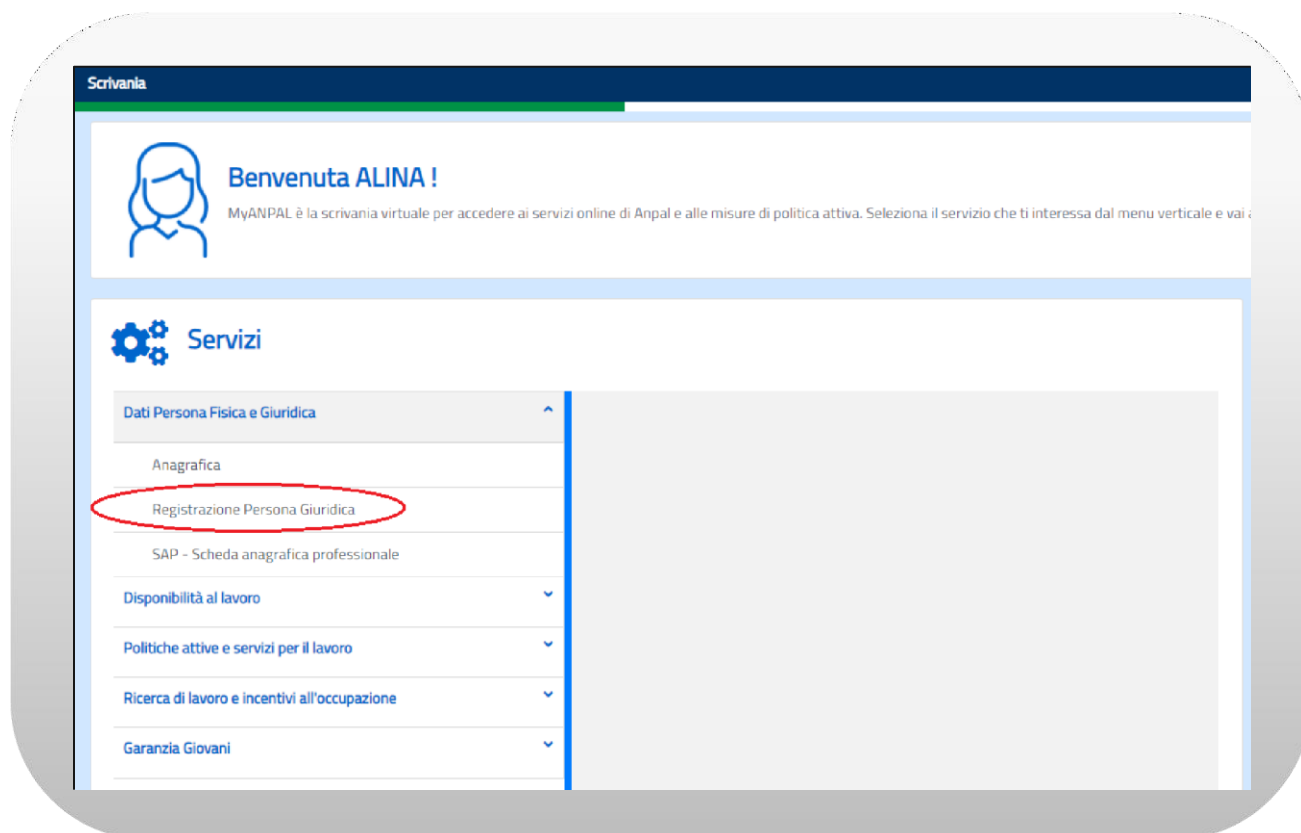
Scrivania

Benvenuta ALINA !

MyANPAL è la scrivania virtuale per accedere ai servizi online di Anpal e alle misure di politica attiva. Seleziona il servizio che ti interessa dal menu verticale e vai a

Servizi

Dati Persona Fisica e Giuridica

Anagrafica

Registrazione Persona Giuridica

SAP - Scheda anagrafica professionale

Disponibilità al lavoro

Politiche attive e servizi per il lavoro

Ricerca di lavoro e incentivi all'occupazione

Garanzia Giovani